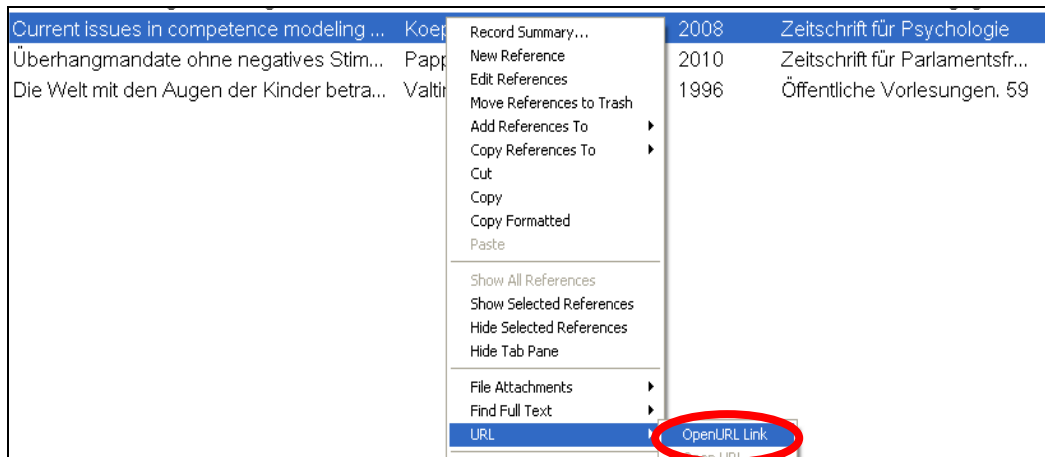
| | | | |
|---|---|---|---|
| Current issues in competence modeling ... | Koep | 2008 | Zeitschrift für Psychologie |
| Überhangmandate ohne negatives Stim... | Papp | 2010 | Zeitschrift für Parlamentsfr... |
| Die Welt mit den Augen der Kinder betra... | Valtin | 1996 | Öffentliche Vorlesungen. 59 |

Record Summary...
New Reference
Edit References
Move References to Trash
Add References To
Copy References To
Cut
Copy
Copy Formatted
Paste
Show All References
Show Selected References
Hide Selected References
Hide Tab Pane
File Attachments
Find Full Text
URL

OpenURL Link
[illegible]